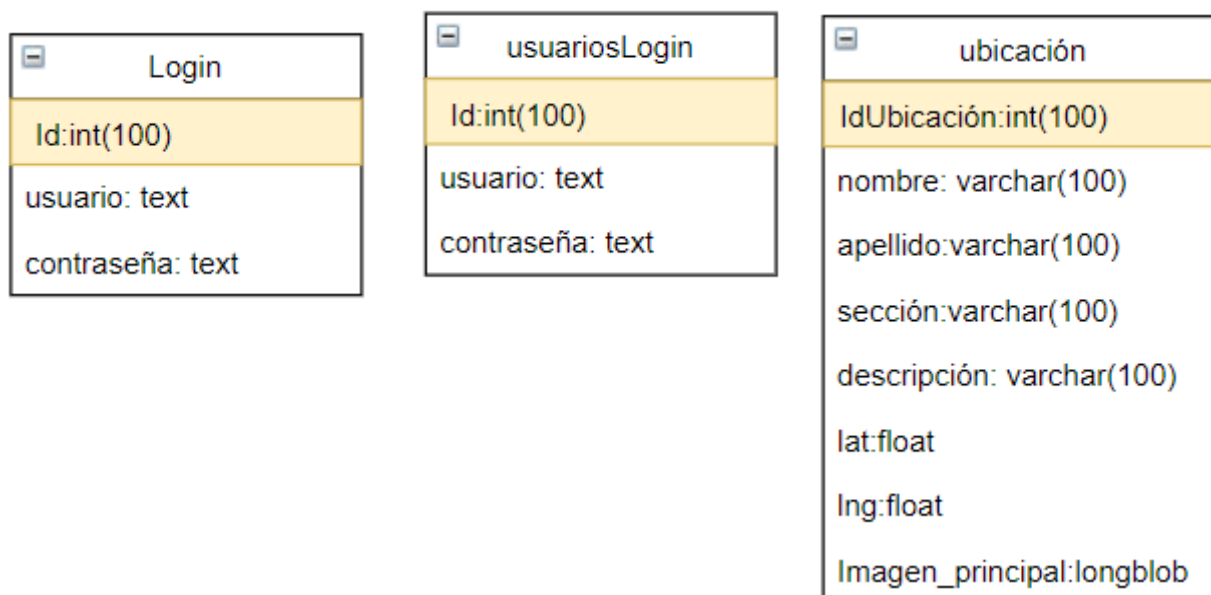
Login

Id:int(100)

usuario: text

contraseña: text

usuariosLogin

Id:int(100)

usuario: text

contraseña: text

ubicación

IdUbicación:int(100)

nombre: varchar(100)

apellido:varchar(100)

sección:varchar(100)

descripción: varchar(100)

lat:float

lng:float

Imagen_principal:longblob